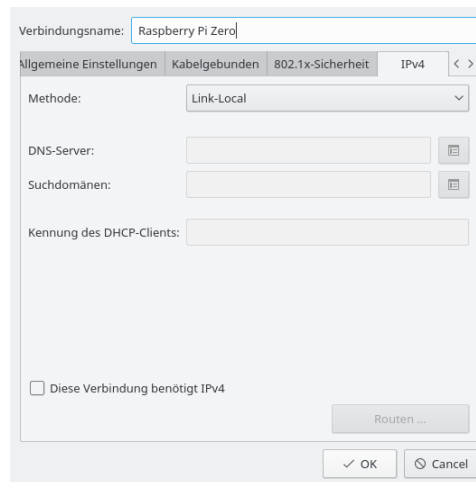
Verbindungsname: Raspberry Pi Zero

Allgemeine Einstellungen | Kabelgebunden | 802.1x-Sicherheit | IPv4 | < >

Methode: Link-Local

DNS-Server:

Suchdomänen:

Kennung des DHCP-Clients:

Diese Verbindung benötigt IPv4

Routen ...

✓ OK

⊘ Cancel